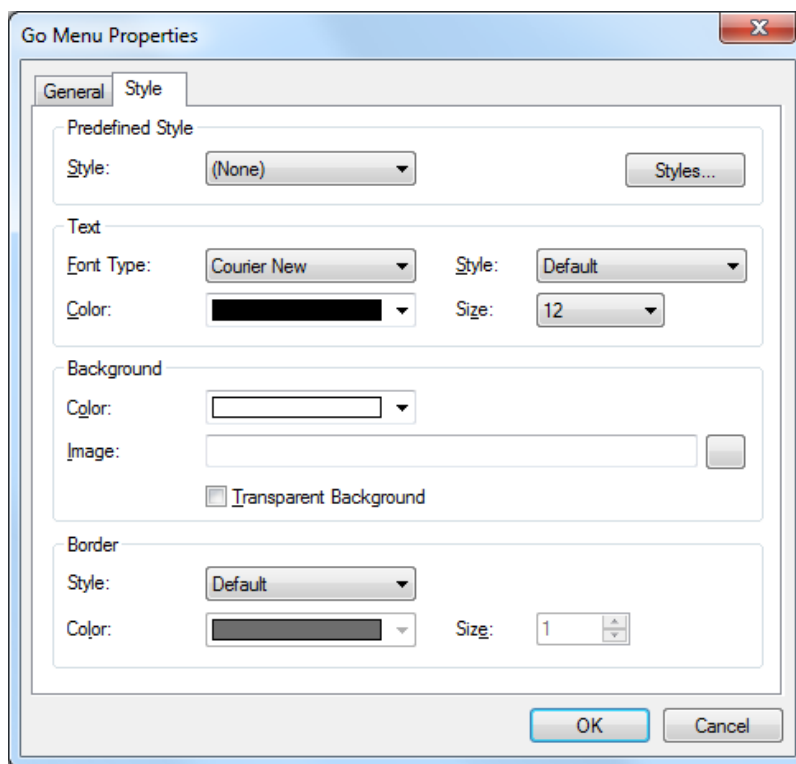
Go Menu Properties

General Style

Predefined Style

Style: (None) Styles...

Text

Font Type: Courier New Style: Default

Color: Size: 12

Background

Color:

Image:

Transparent Background

Border

Style: Default

Color: Size: 1

OK Cancel